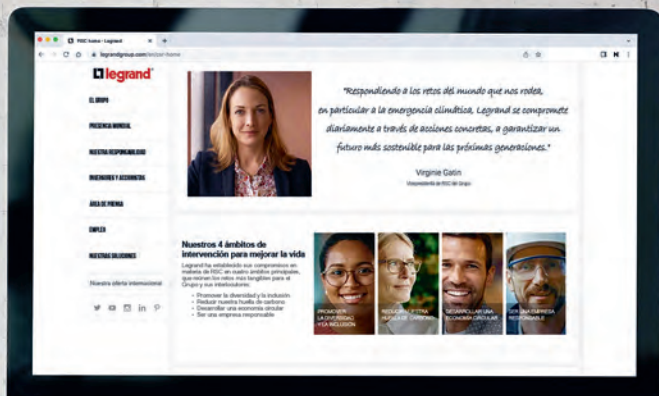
RSC home - Legrand
legrandgroup.com/es/rsc-home

legrand

EL GRUPO

PRESENCIA MUNDIAL

NUESTRA RESPONSABILIDAD

INVERSORES Y ACCIONISTAS

ÁREA DE PRENSA

EMPLEO

NUESTRAS SOLUCIONES

Nuestra oferta internacional

"Respondiendo a los retos del mundo que nos rodea, en particular a la emergencia climática, Legrand se compromete diariamente a través de acciones concretas, a garantizar un futuro más sostenible para las próximas generaciones."

Virginie Gatin
Vicepresidenta de RSC del Grupo

Nuestros 4 ámbitos de intervención para mejorar la vida

Legrand ha establecido sus compromisos en materia de RSC en cuatro ámbitos principales, que reúnen los retos más tangibles para el Grupo y sus interlocutores:

• Promover la diversidad y la inclusión
• Reducir nuestra huella de carbono
• Desarrollar una economía circular
• Ser una empresa responsable

PROMOVER LA DIVERSIDAD Y LA INCLUSIÓN

REDUCIR NUESTRA HUELLA DE CARBONO

DESARROLLAR UNA ECONOMÍA CIRCULAR

SER UNA EMPRESA RESPONSABLE